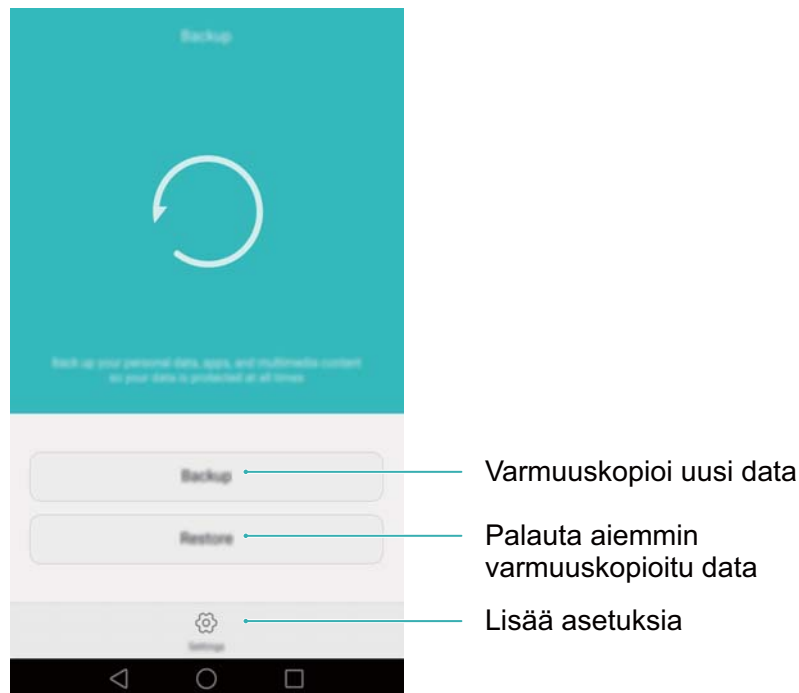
Backup

Back up your personal data, apps, and multimedia content so your data is protected at all times

Backup

Restore

Settings

Varmuuskopioi uusi data

Palauta aiemmin varmuuskopioitu data

Lisää asetuksia